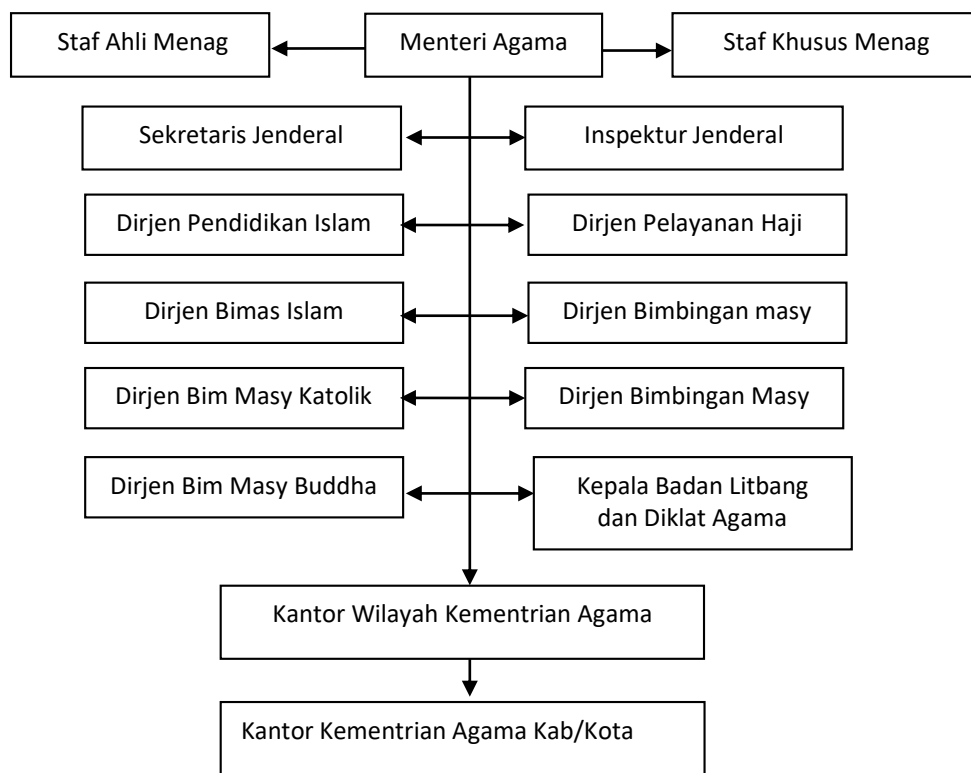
Staf Ahli Menag

Menteri Agama

Staf Khusus Menag

Sekretaris Jenderal

Inspektur Jenderal

Dirjen Pendidikan Islam

Dirjen Pelayanan Haji

Dirjen Bimas Islam

Dirjen Bimbingan masy

Dirjen Bim Masy Katolik

Dirjen Bimbingan Masy

Dirjen Bim Masy Buddha

Kepala Badan Litbang dan Diklat Agama

Kantor Wilayah Kementrian Agama

Kantor Kementrian Agama Kab/Kota